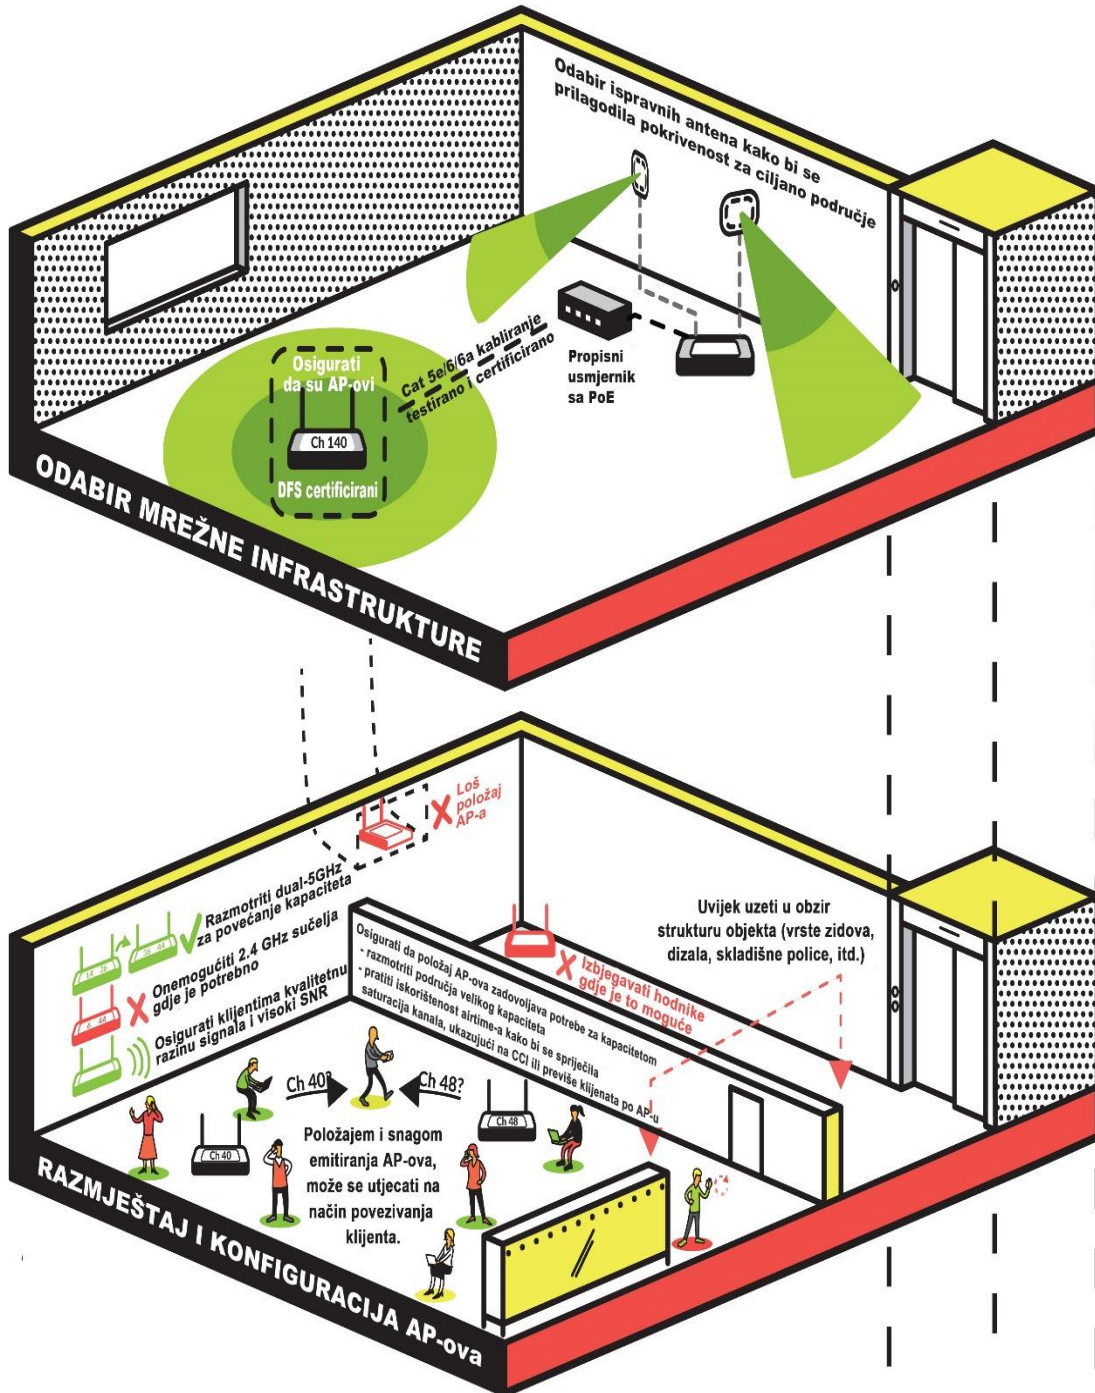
Odabir ispravnih antena kako bi se prilagodila pokrivenost za ciljano područje

Osigurati da su AP-ovi

Ch 140

DFS certificirani

Cat 5e/6/6a kabliranje testirano i certificirano

Propisni usmjernik sa PoE

ODABIR MREŽNE INFRASTRUKTURE

Loš položaj AP-a

Razmotriti dual-5GHz za povećanje kapaciteta

Onemogućiti 2.4 GHz sučelja gdje je potrebno

Osigurati klijentima kvalitetnu razinu signala i visoki SNR

Osigurati da položaj AP-ova zadovoljava potrebe za kapacitetom
- razmotriti područja velikog kapaciteta
- pratiti iskorištenost airtime-a kako bi se spriječila saturacija kanala, ukazujući na CCI ili previše klijenata po AP-u

Izbjegavati hodnike gdje je to moguće

Uvijek uzeti u obzir strukturu objekta (vrste zidova, dizala, skladišne police, itd.)

Ch 40?

Ch 48?

Ch 48

Ch 40

Položajem i snagom emitiranja AP-ova, može se utjecati na način povezivanja klijenta.

RAZMJEŠTAJ I KONFIGURACIJA AP-ova